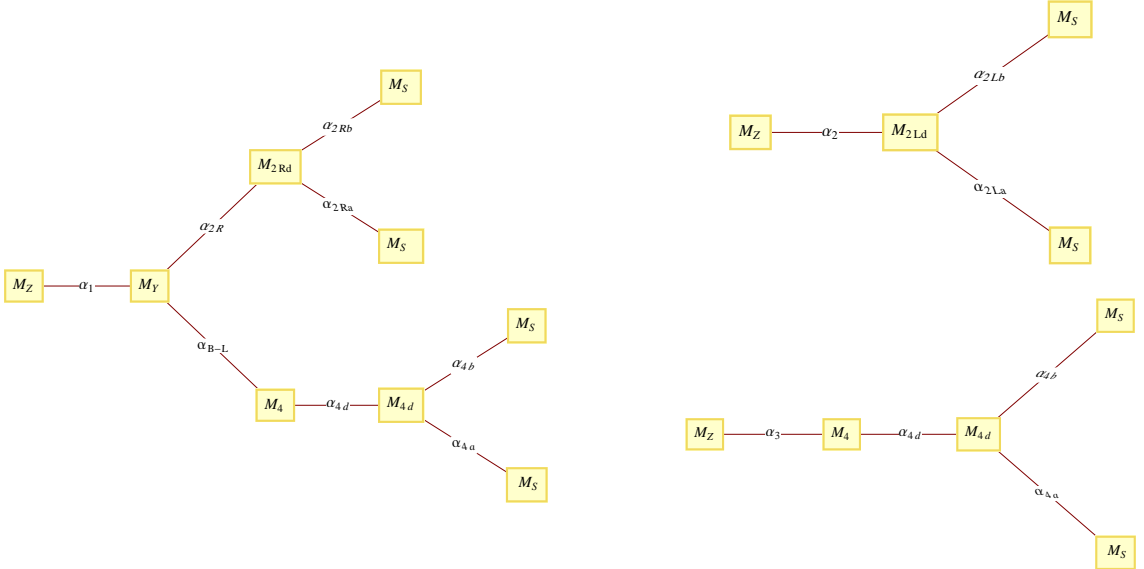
$M_S$
$\alpha_{2Rb}$
$M_{2\,\mathrm{Rd}}$
$\alpha_{2\,\mathrm{Ra}}$
$\alpha_{2R}$
$M_S$
$M_Z$
$\alpha_1$
$M_Y$
$\alpha_{\mathrm{B-L}}$
$M_S$
$\alpha_{4b}$
$M_4$
$\alpha_{4d}$
$M_{4d}$
$\alpha_{4a}$
$M_S$

$M_S$
$\alpha_{2Lb}$
$M_Z$
$\alpha_2$
$M_{2\,\mathrm{Ld}}$
$\alpha_{2\,\mathrm{La}}$
$M_S$

$M_S$
$\alpha_{4b}$
$M_Z$
$\alpha_3$
$M_4$
$\alpha_{4d}$
$M_{4d}$
$\alpha_{4a}$
$M_S$